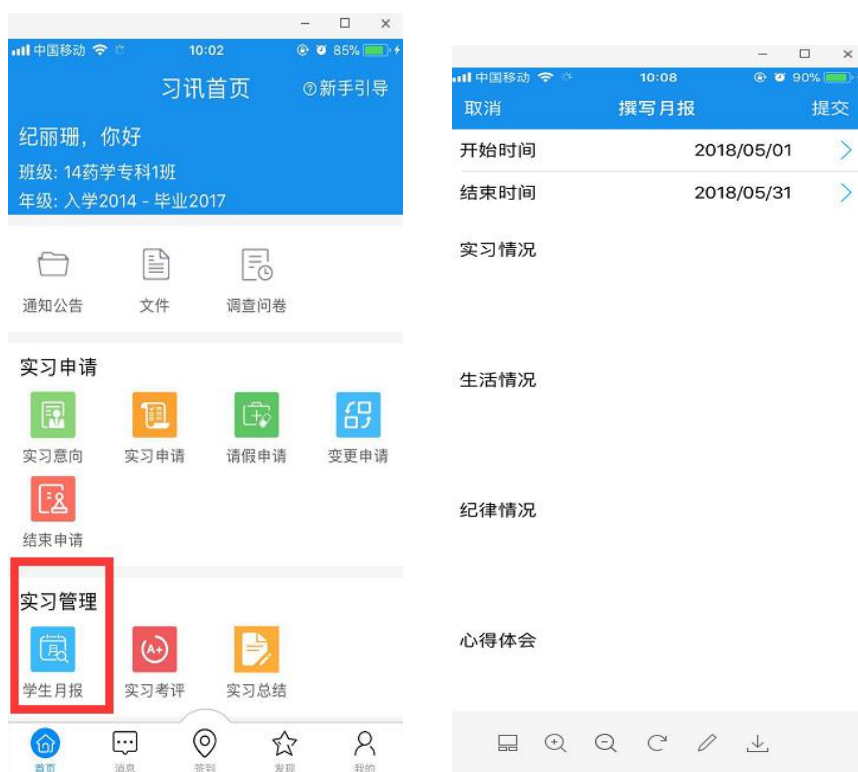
中国移动 10:02 85%

习讯首页 ⓘ新手引导

纪丽珊，你好
班级：14药学专科1班
年级：入学2014 - 毕业2017

通知公告 文件 调查问卷

实习申请
实习意向 实习申请 请假申请 变更申请
结束申请

实习管理
学生月报 实习考评 实习总结

首页 消息 签到 发现 我的

中国移动 10:08 90%

取消 撰写月报 提交

开始时间 2018/05/01
结束时间 2018/05/31

实习情况

生活情况

纪律情况

心得体会